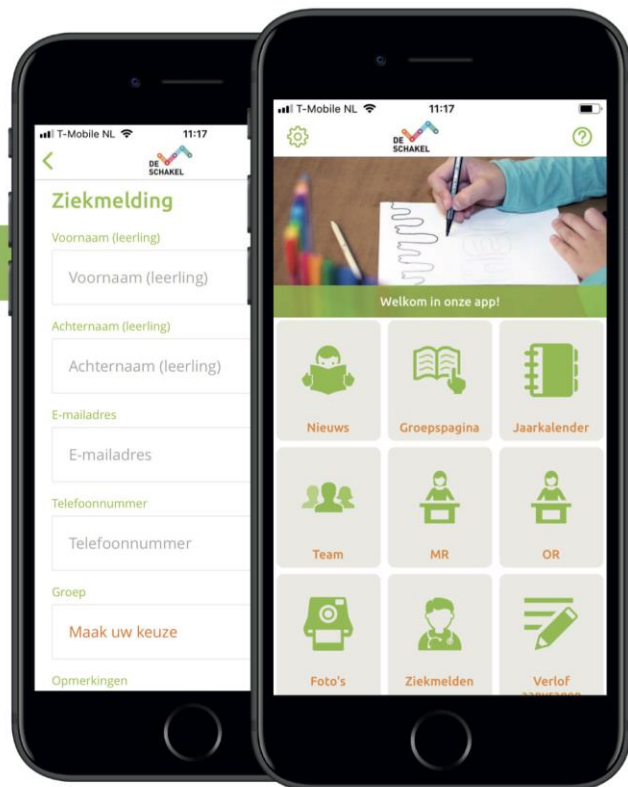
T-Mobile NL 11:17
<
DE SCHAKEL
Ziekmelding
Voornaam (leerling)
Voornaam (leerling)
Achternaam (leerling)
Achternaam (leerling)
E-mailadres
E-mailadres
Telefoonnummer
Telefoonnummer
Groep
Maak uw keuze
Opmerkingen

T-Mobile NL 11:17
DE SCHAKEL
Welkom in onze app!
Nieuws
Groepspagina
Jaarkalender
Team
MR
OR
Foto's
Ziekmelden
Verlof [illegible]